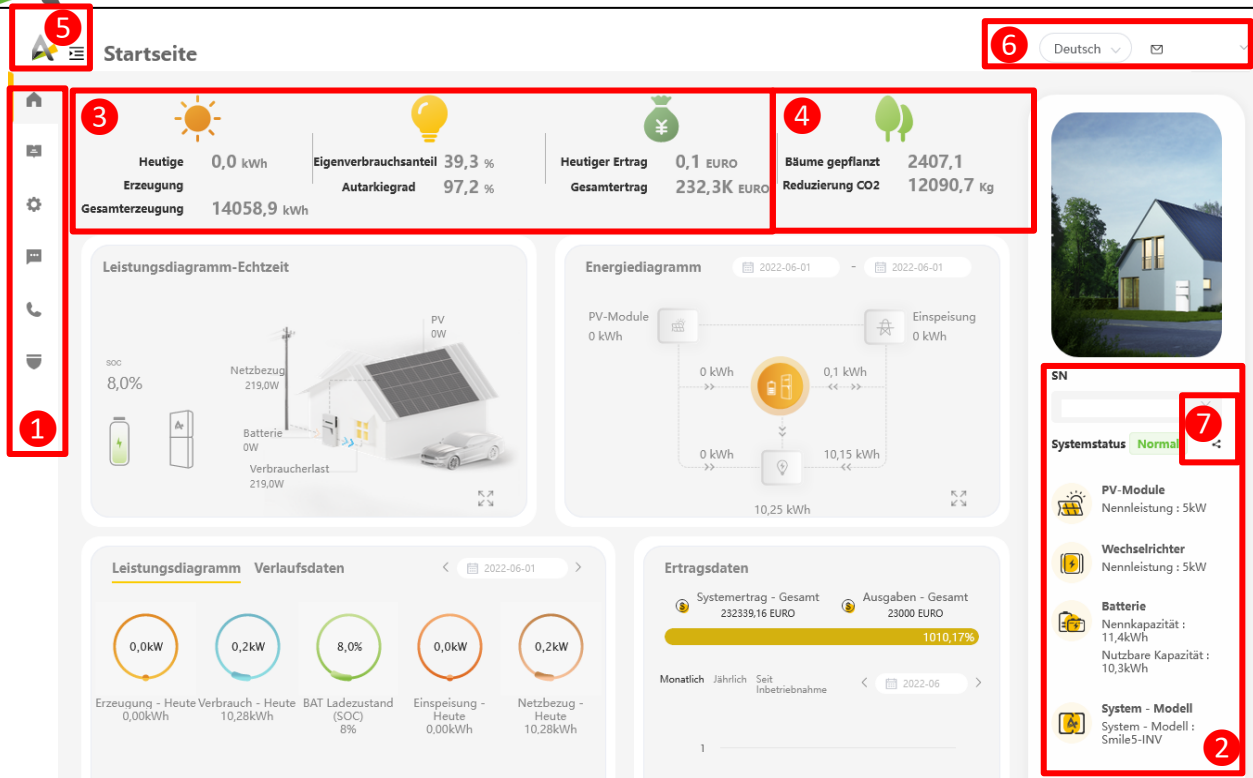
5 Startseite

6 Deutsch

1

3

Heutige Erzeugung 0,0 kWh
Gesamterzeugung 14058,9 kWh

Eigenverbrauchsanteil 39,3 %
Autarkiegrad 97,2 %

Heutiger Ertrag 0,1 EURO
Gesamtertrag 232,3K EURO

4

Bäume gepflanzt 2407,1
Reduzierung CO2 12090,7 Kg

Leistungsdiagramm-Echtzeit

SOC
8,0%

PV
0W

Netzbezug
219,0W

Batterie
0W

Verbraucherlast
219,0W

Energiediagramm 2022-06-01 - 2022-06-01

PV-Module
0 kWh

Einspeisung
0 kWh

0 kWh
0,1 kWh
0 kWh
10,15 kWh
10,25 kWh

SN

7

Systemstatus Normal

PV-Module
Nennleistung : 5kW

Wechselrichter
Nennleistung : 5kW

Batterie
Nennkapazität : 11,4kWh
Nutzbare Kapazität : 10,3kWh

System - Modell
System - Modell : Smile5-INV

2

Leistungsdiagramm Verlaufsdaten 2022-06-01

0,0kW
Erzeugung - Heute
0,00kWh

0,2kW
Verbrauch - Heute
10,28kWh

8,0%
BAT Ladezustand (SOC)
8%

0,0kW
Einspeisung - Heute
0,00kWh

0,2kW
Netzbezug - Heute
10,28kWh

Ertragsdaten

Systemertrag - Gesamt
232339,16 EURO

Ausgaben - Gesamt
23000 EURO

1010,17%

Monatlich Jährlich Seit Inbetriebnahme 2022-06

1